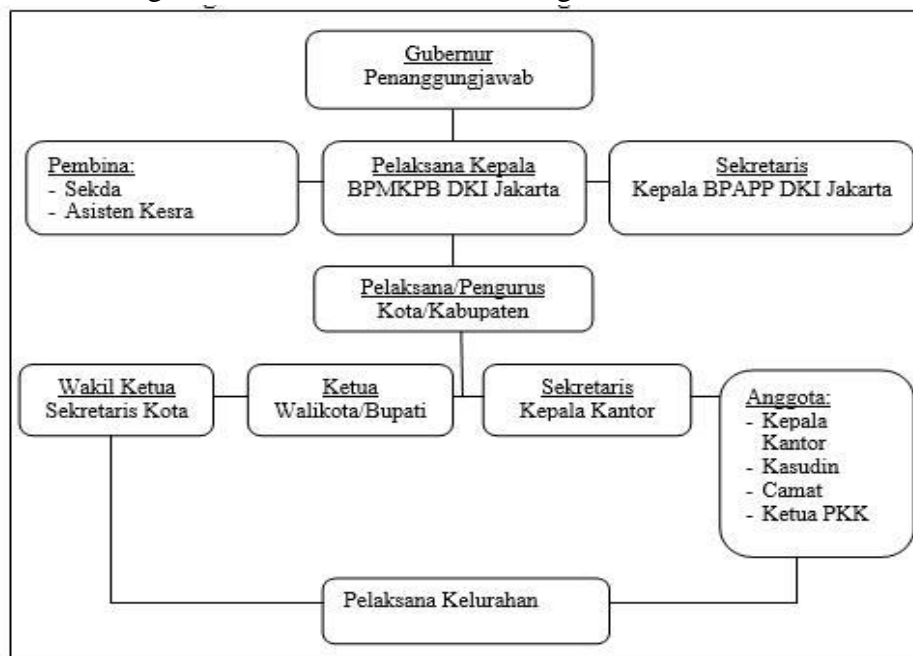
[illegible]

Gubernur
Penanggungjawab

Pembina:
- Sekda
- Asisten Kesra

Pelaksana Kepala
BPMKPB DKI Jakarta

Sekretaris
Kepala BPAPP DKI Jakarta

Pelaksana/Pengurus
Kota/Kabupaten

Wakil Ketua
Sekretaris Kota

Ketua
Walikota/Bupati

Sekretaris
Kepala Kantor

Anggota:
- Kepala Kantor
- Kasudin
- Camat
- Ketua PKK

Pelaksana Kelurahan